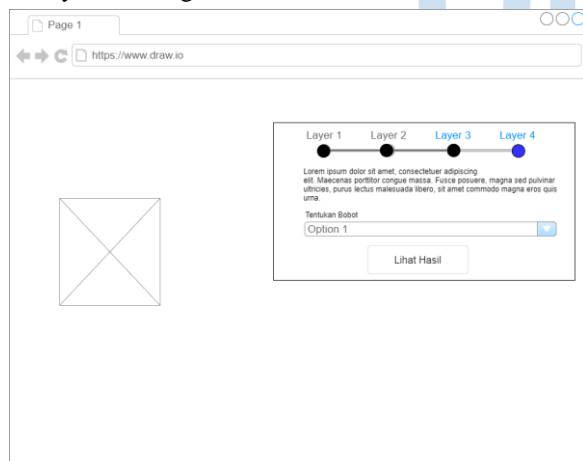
Page 1

https://www.draw.io

Layer 1 Layer 2 Layer 3 Layer 4

Lorem ipsum dolor sit amet, consectetuer adipiscing elit. Maecenas porttitor congue massa. Fusce posuere, magna sed pulvinar ultricies, purus lectus malesuada libero, sit amet commodo magna eros quis urna.

Tentukan Bobot

Option 1

Lihat Hasil